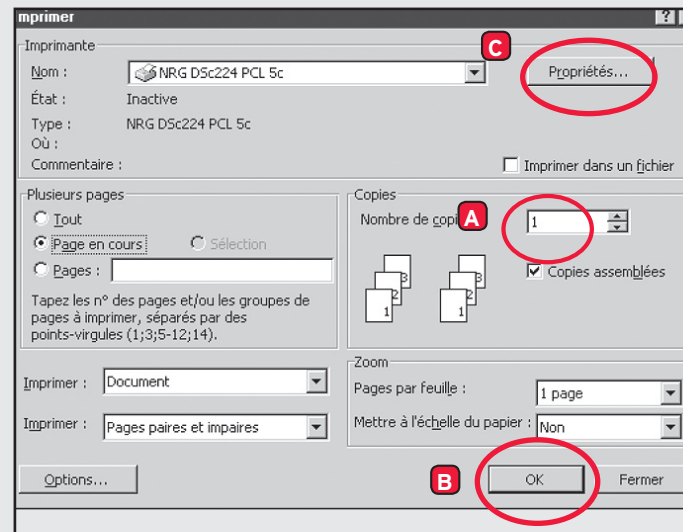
mprimer

?

Imprimante

Nom :

NRG DSc224 PCL 5c

C

Propriétés...

État :

Inactive

Type :

NRG DSc224 PCL 5c

Où :

Commentaire :

Imprimer dans un fichier

Plusieurs pages

Tout

Page en cours

Sélection

Pages :

Tapez les n° des pages et/ou les groupes de pages à imprimer, séparés par des points-virgules (1;3;5-12;14).

Copies

Nombre de copi

A

1

3

2

1

3

2

1

Copies assemblées

Imprimer :

Document

Imprimer :

Pages paires et impaires

Zoom

Pages par feuille :

1 page

Mettre à l'échelle du papier :

Non

Options...

B

OK

Fermer